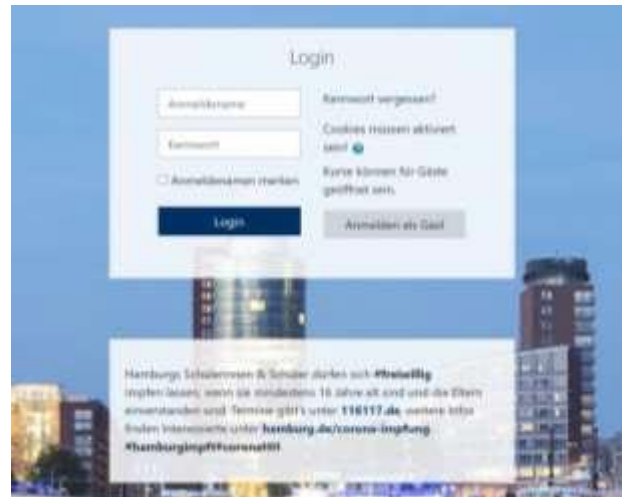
Login

Anmeldename

Kennwort

☐ Anmeldenamen merken

Login

Kennwort vergessen?

Cookies müssen aktiviert sein!

Kurse können für Gäste geöffnet sein.

Anmelden als Gast

Hamburgs Schülerinnen & Schüler dürfen sich #freiwillig impfen lassen, wenn sie mindestens 16 Jahre alt sind und die Eltern einverstanden sind. Termine gibt's unter 116117.de, weitere Infos finden Interessierte unter hamburg.de/corona-impfung #hamburgimpft#coronafrei